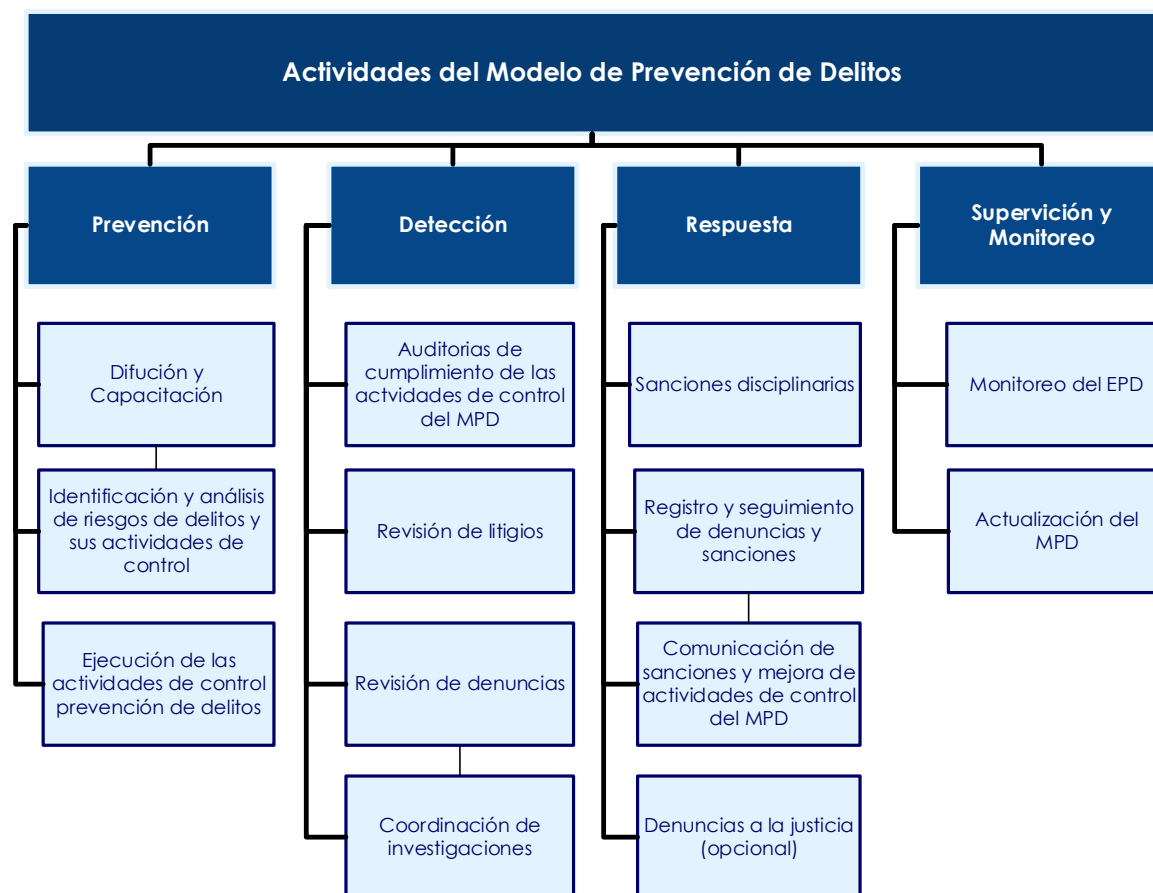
Actividades del Modelo de Prevención de Delitos

Prevención

Difución y Capacitación

Identificación y análisis de riesgos de delitos y sus actividades de control

Ejecución de las actividades de control prevención de delitos

Detección

Auditorias de cumplimiento de las actvidades de control del MPD

Revisión de litigios

Revisión de denuncias

Coordinación de investigaciones

Respuesta

Sanciones disciplinarias

Registro y seguimiento de denuncias y sanciones

Comunicación de sanciones y mejora de actividades de control del MPD

Denuncias a la justicia (opcional)

Supervición y Monitoreo

Monitoreo del EPD

Actualización del MPD